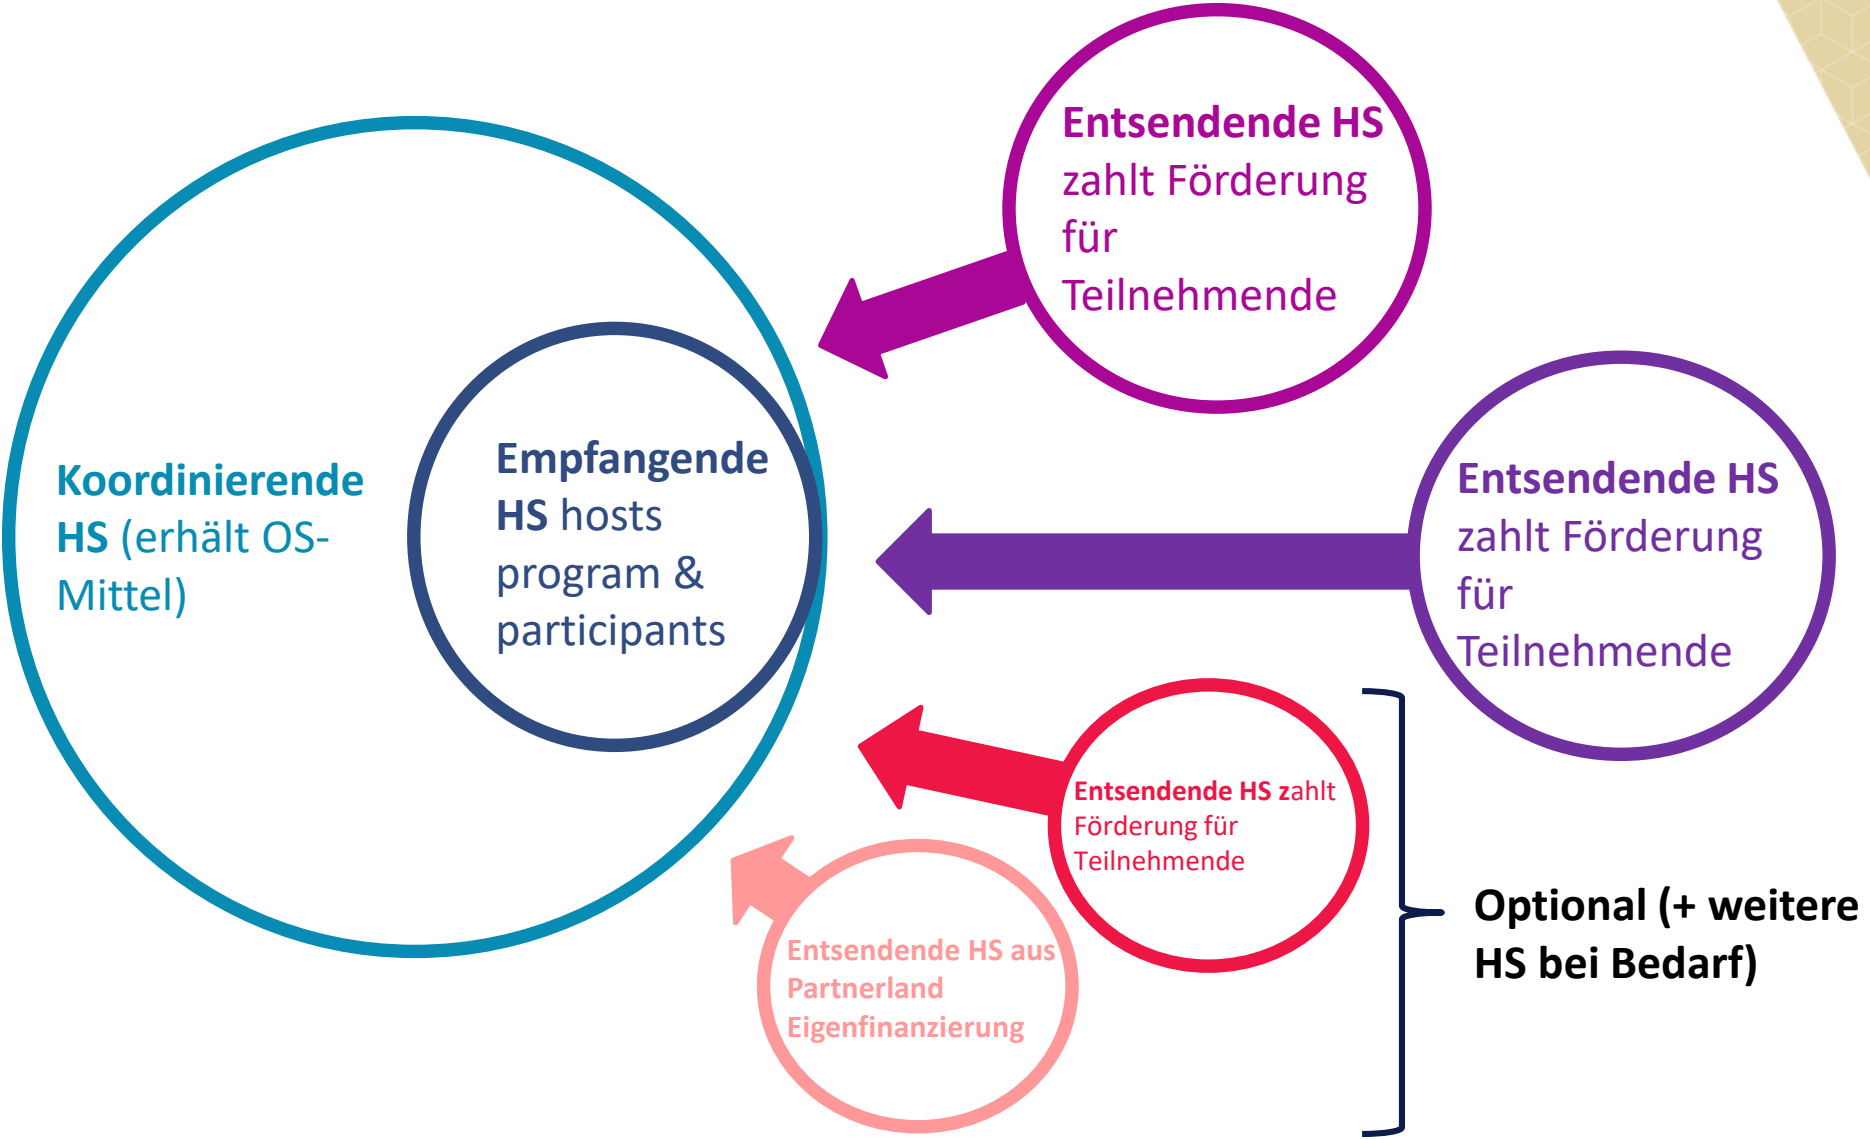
Entsendende HS zahlt Förderung für Teilnehmende

Koordinierende HS (erhält OS-Mittel)

Empfangende HS hosts program & participants

Entsendende HS zahlt Förderung für Teilnehmende

Entsendende HS zahlt Förderung für Teilnehmende

Entsendende HS aus Partnerland Eigenfinanzierung

Optional (+ weitere HS bei Bedarf)